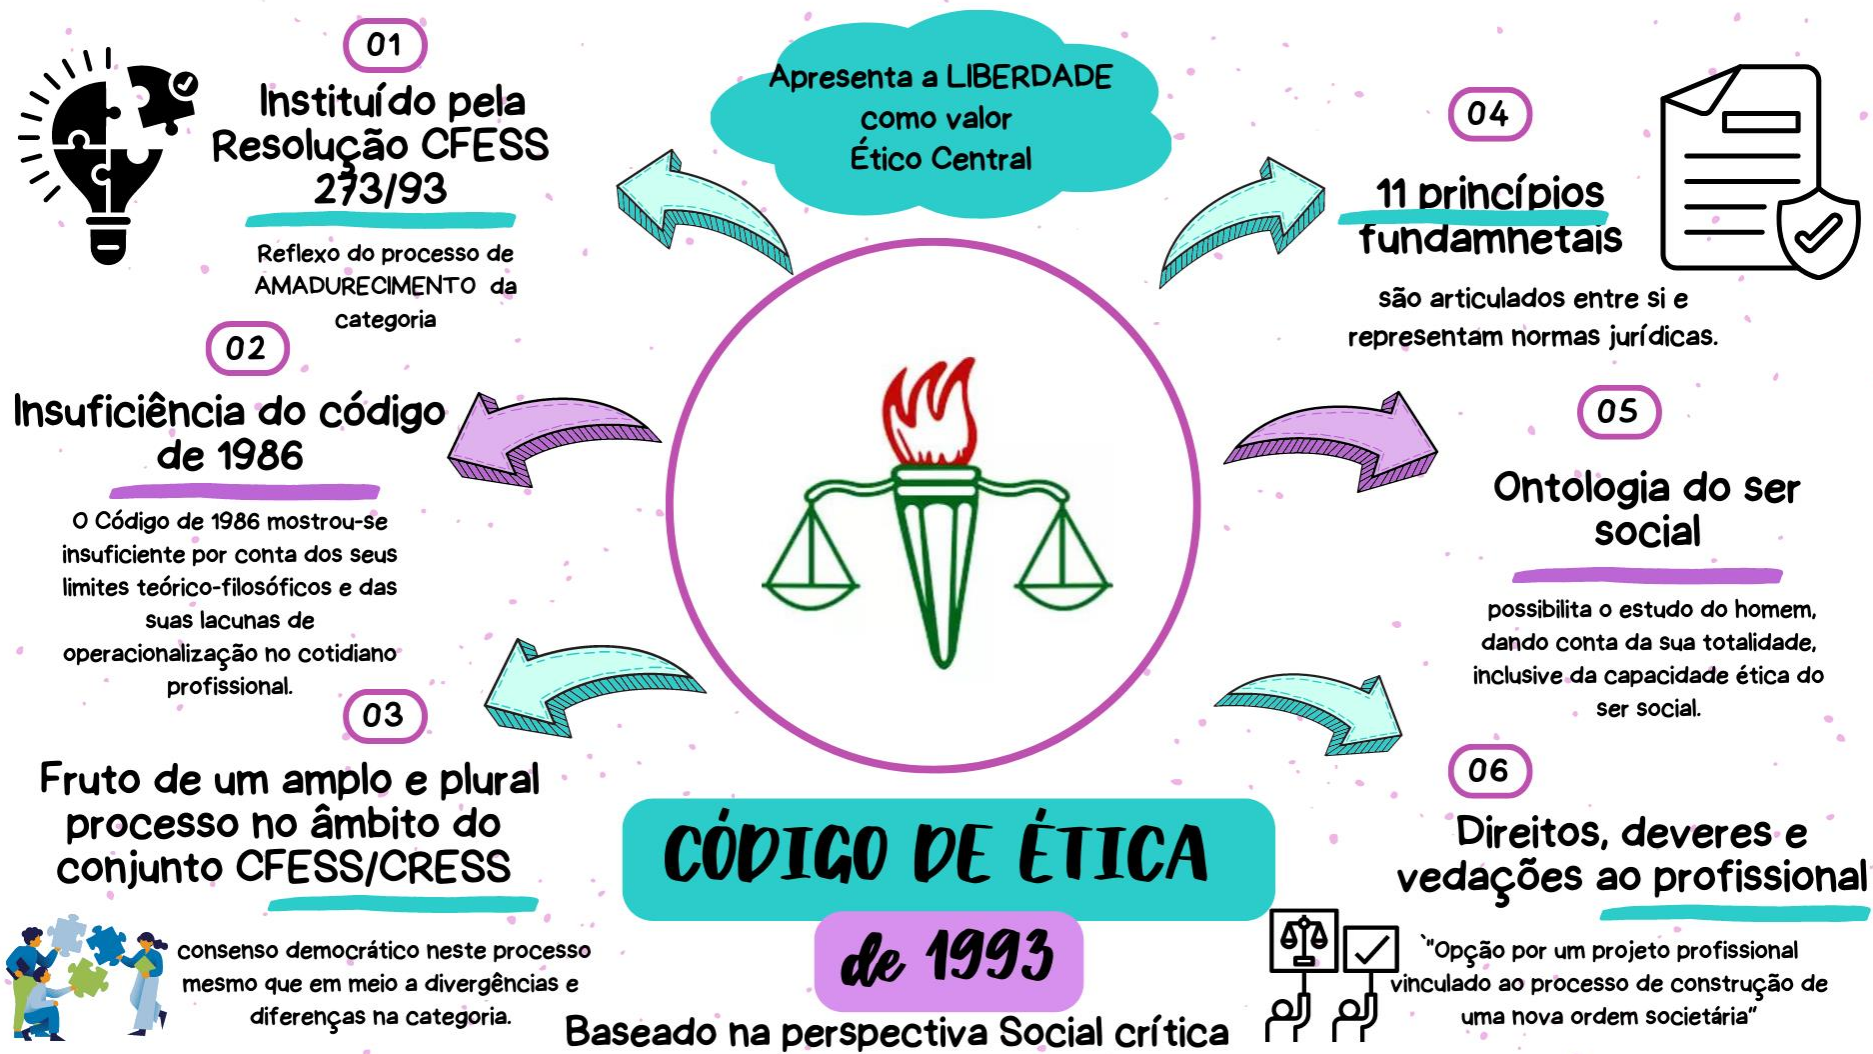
01

Instituído pela Resolução CFESS 273/93

Reflexo do processo de AMADURECIMENTO da categoria

Apresenta a LIBERDADE como valor Ético Central

04

11 princípios fundamnetais

são articulados entre si e representam normas jurídicas.

02

Insuficiência do código de 1986

O Código de 1986 mostrou-se insuficiente por conta dos seus limites teórico-filosóficos e das suas lacunas de operacionalização no cotidiano profissional.

05

Ontologia do ser social

possibilita o estudo do homem, dando conta da sua totalidade, inclusive da capacidade ética do ser social.

03

Fruto de um amplo e plural processo no âmbito do conjunto CFESS/CRESS

consenso democrático neste processo mesmo que em meio a divergências e diferenças na categoria.

CÓDIGO DE ÉTICA

de 1993

Baseado na perspectiva Social crítica

06

Direitos, deveres e vedações ao profissional

"Opção por um projeto profissional vinculado ao processo de construção de uma nova ordem societária"